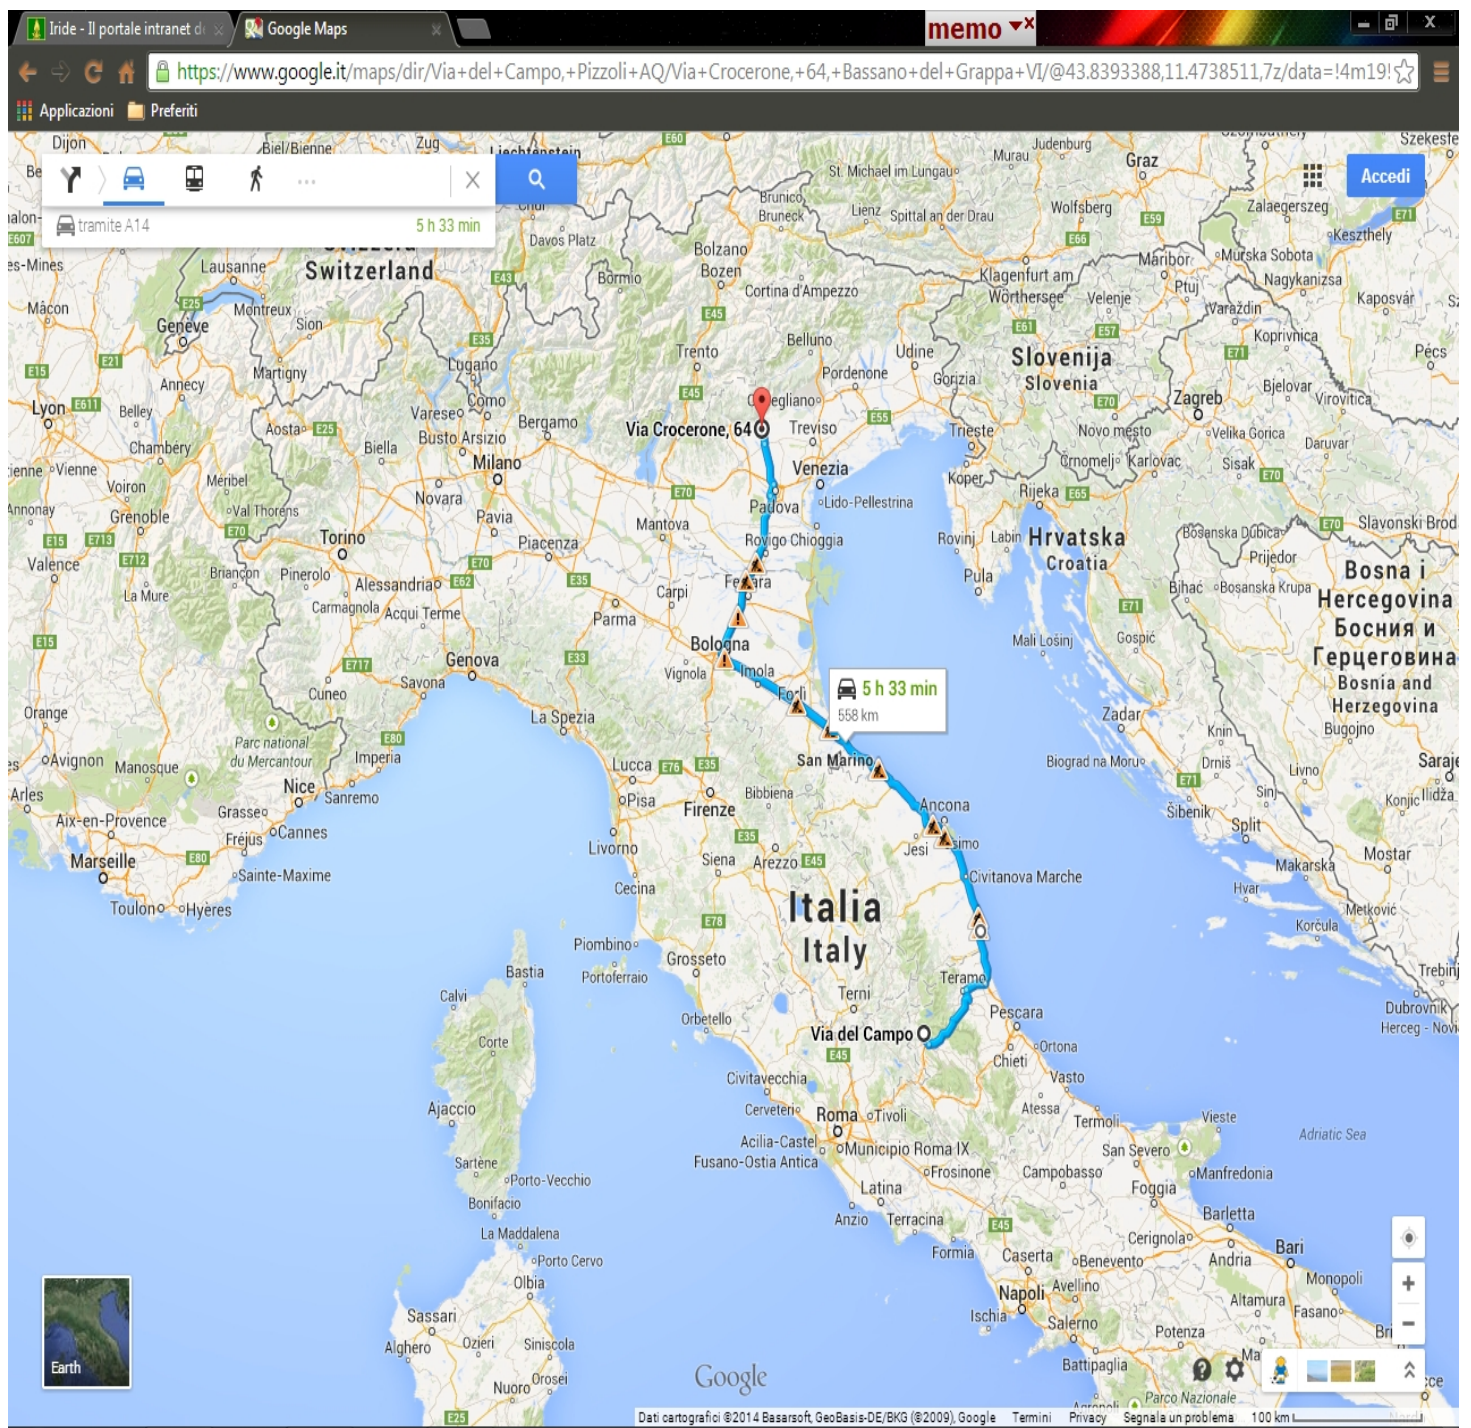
Iride - Il portale intranet d
Google Maps
memo
https://www.google.it/maps/dir/Via+del+Campo,+Pizzoli+AQ/Via+Crocerone,+64,+Bassano+del+Grappa+VI/@43.8393388,11.4738511,7z/data=!4m19!
Applicazioni
Preferiti

tramite A14
5 h 33 min

Accedi

5 h 33 min
558 km

Via Crocerone, 64
Via del Campo

Switzerland
Slovenija
Slovenia
Hrvatska
Croatia
Bosna i Hercegovina
Босна и Херцеговина
Bosnia and Herzegovina
Italia
Italy
Adriatic Sea

Dijon
Biel/Bienne
Zug
Liechtenstein
Lausanne
Genève
Montreux
Sion
Lugano
Como
Varese
Bergamo
Busto Arsizio
Milano
Novara
Pavia
Torino
Piacenza
Alessandria
Genova
Savona
Cuneo
La Spezia
Parma
Mantova
Carpi
Bologna
Vignola
Imola
Forlì
San Marino
Ancona
Jesi
Civitanova Marche
Teramo
Pescara
Chieti
Ortona
Vasto
Termoli
Foggia
Bari
Napoli
Roma
Tivoli
Latina
Firenze
Pisa
Lucca
Livorno
Siena
Arezzo
Grosseto
Terni
Padova
Venezia
Treviso
Rovigo
Chioggia
Ferrara
Trento
Bolzano
Bozen
Belluno
Udine
Pordenone
Trieste
Koper
Rijeka
Zagreb
Pula
Zadar
Split
Lyon
Marseille
Nice
Cannes
Toulon
Hyères
Avignon
Grenoble
Annecy
Bastia
Ajaccio
Olbia
Sassari
Alghero
Nuoro
Graz
Maribor
Mostar

Google
Dati cartografici ©2014 Basarsoft, GeoBasis-DE/BKG (©2009), Google
Termini
Privacy
Segnala un problema
100 km
Earth